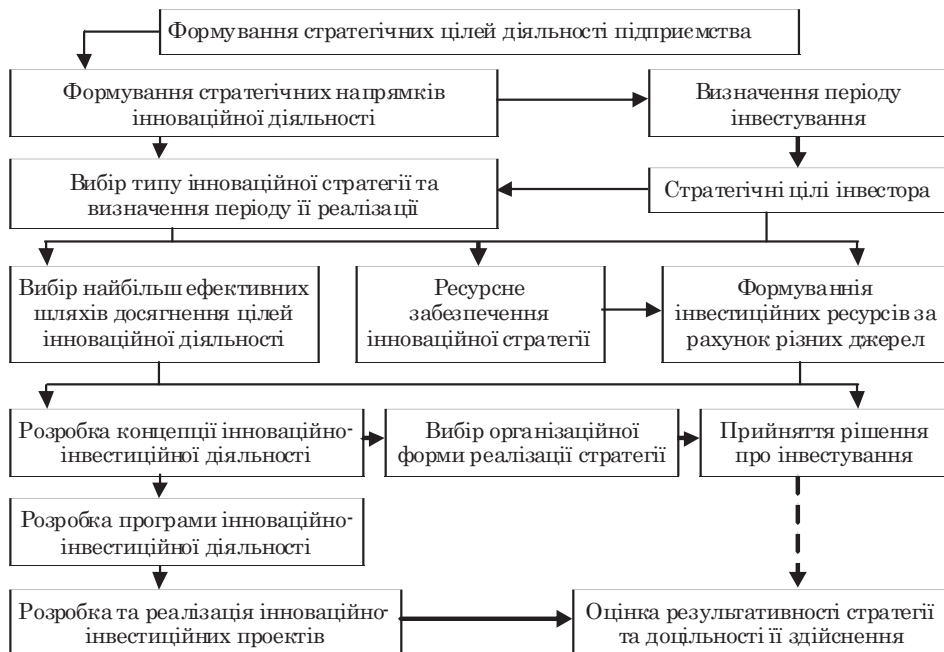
Формування стратегічних цілей діяльності підприємства

Формування стратегічних напрямків інноваційної діяльності

Визначення періоду інвестування

Вибір типу інноваційної стратегії та визначення періоду її реалізації

Стратегічні цілі інвестора

Вибір найбільш ефективних шляхів досягнення цілей інноваційної діяльності

Ресурсне забезпечення інноваційної стратегії

Формування інвестиційних ресурсів за рахунок різних джерел

Розробка концепції інноваційно-інвестиційної діяльності

Вибір організаційної форми реалізації стратегії

Прийняття рішення про інвестування

Розробка програми інноваційно-інвестиційної діяльності

Розробка та реалізація інноваційно-інвестиційних проектів

Оцінка результативності стратегії та доцільності її здійснення